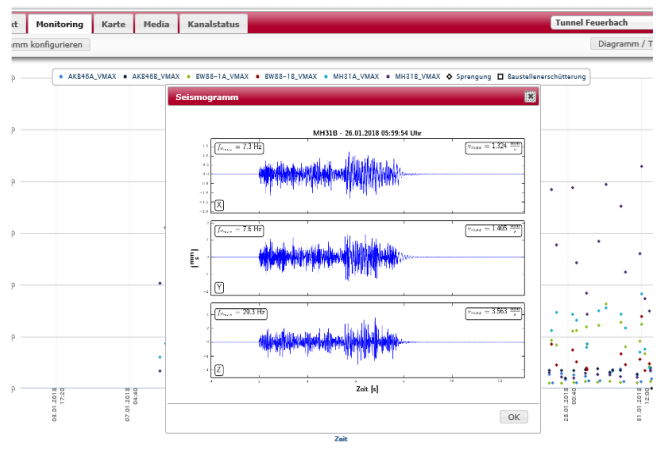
kt | Monitoring | Karte | Media | Kanalstatus

Tunnel Feuerbach

mm konfigurieren

Diagramm / T

AK846A_VMAX AK846B_VMAX BW88-1A_VMAX BW88-1B_VMAX MH31A_VMAX MH31B_VMAX Sprengung Baustellenerschütterung

Seismogramm

MH31B - 26.01.2018 05:59:54 Uhr

$f_{v_{max}} = 7.3$ Hz

$v_{max} = 1.324 \frac{mm}{s}$

X

$f_{v_{max}} = 7.6$ Hz

$v_{max} = 1.405 \frac{mm}{s}$

Y

$\left[\frac{mm}{s}\right]$

$f_{v_{max}} = 29.3$ Hz

$v_{max} = 3.563 \frac{mm}{s}$

Z

Zeit [s]

OK

06.01.2018 17:20

07.01.2018 04:40

28.01.2018 06:40

01.01.2018 12:00

Zeit